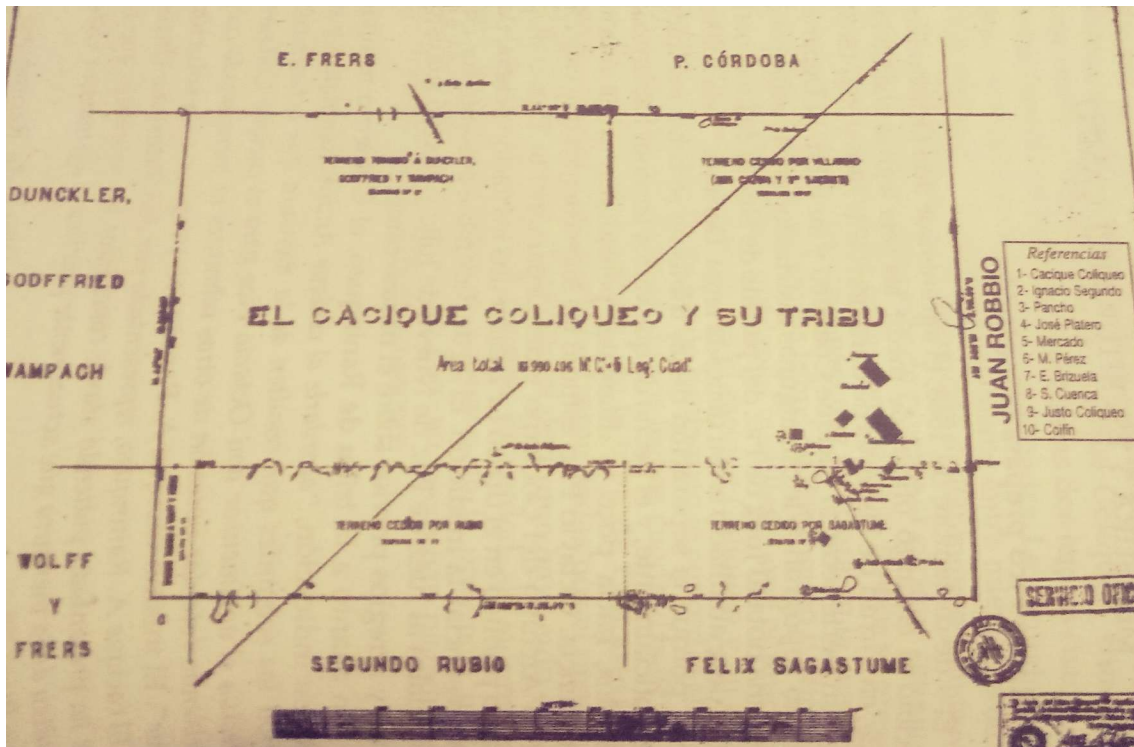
E. FRERS

P. CÓRDOBA

TERRENO TOMADO Á DUNCKLER, GOFFRED Y WAMPACH

TERRENO CEDIDO POR VILLARINO

DUNCKLER,

GODFFRIED

WAMPACH

EL CACIQUE COLIQUEO Y SU TRIBU

Area total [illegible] M² C. = 6 Leg² Cuad²

JUAN ROBBIO

Referencias
1- Cacique Coliqueo
2- Ignacio Segundo
3- Pancho
4- José Platero
5- Mercado
6- M. Pérez
7- E. Brizuela
8- S. Cuenca
9- Justo Coliqueo
10- Coifin

TERRENO CEDIDO POR RUBIO

TERRENO CEDIDO POR SAGASTUME

WOLFF
Y
FRERS

SEGUNDO RUBIO

FELIX SAGASTUME

SERVICIO OFIC